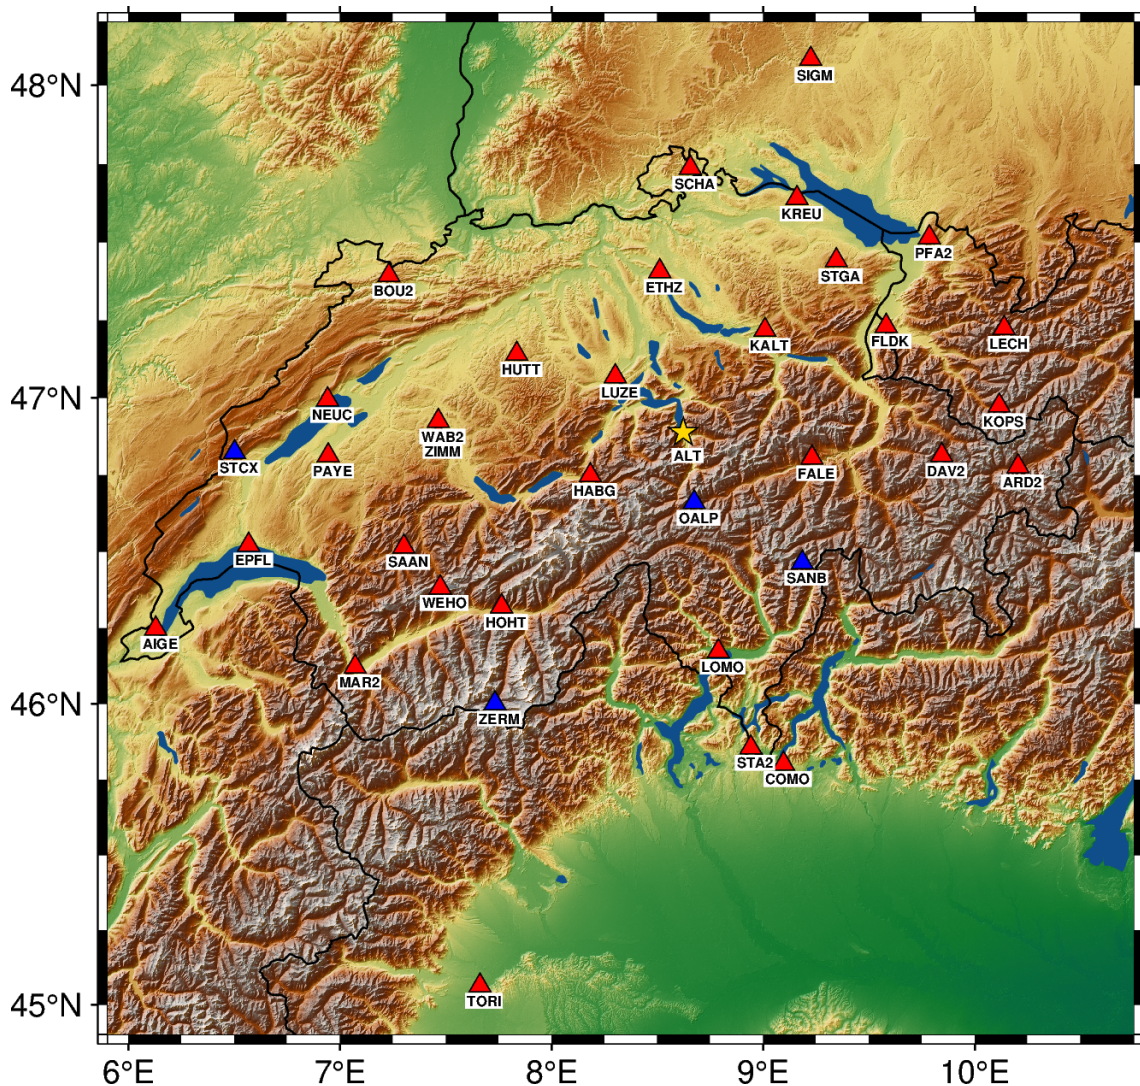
48°N
47°N
46°N
45°N
6°E
7°E
8°E
9°E
10°E
SIGM
SCHA
KREU
PFA2
STGA
BOU2
ETHZ
KALT
FLDK
LECH
HUTT
LUZE
NEUC
KOPS
WAB2
ZIMM
ALT
STCX
PAYE
FALE
DAV2
ARD2
HABG
OALP
EPFL
SAAN
SANB
WEHO
HOHT
AIGE
LOMO
MAR2
ZERM
STA2
COMO
TORI